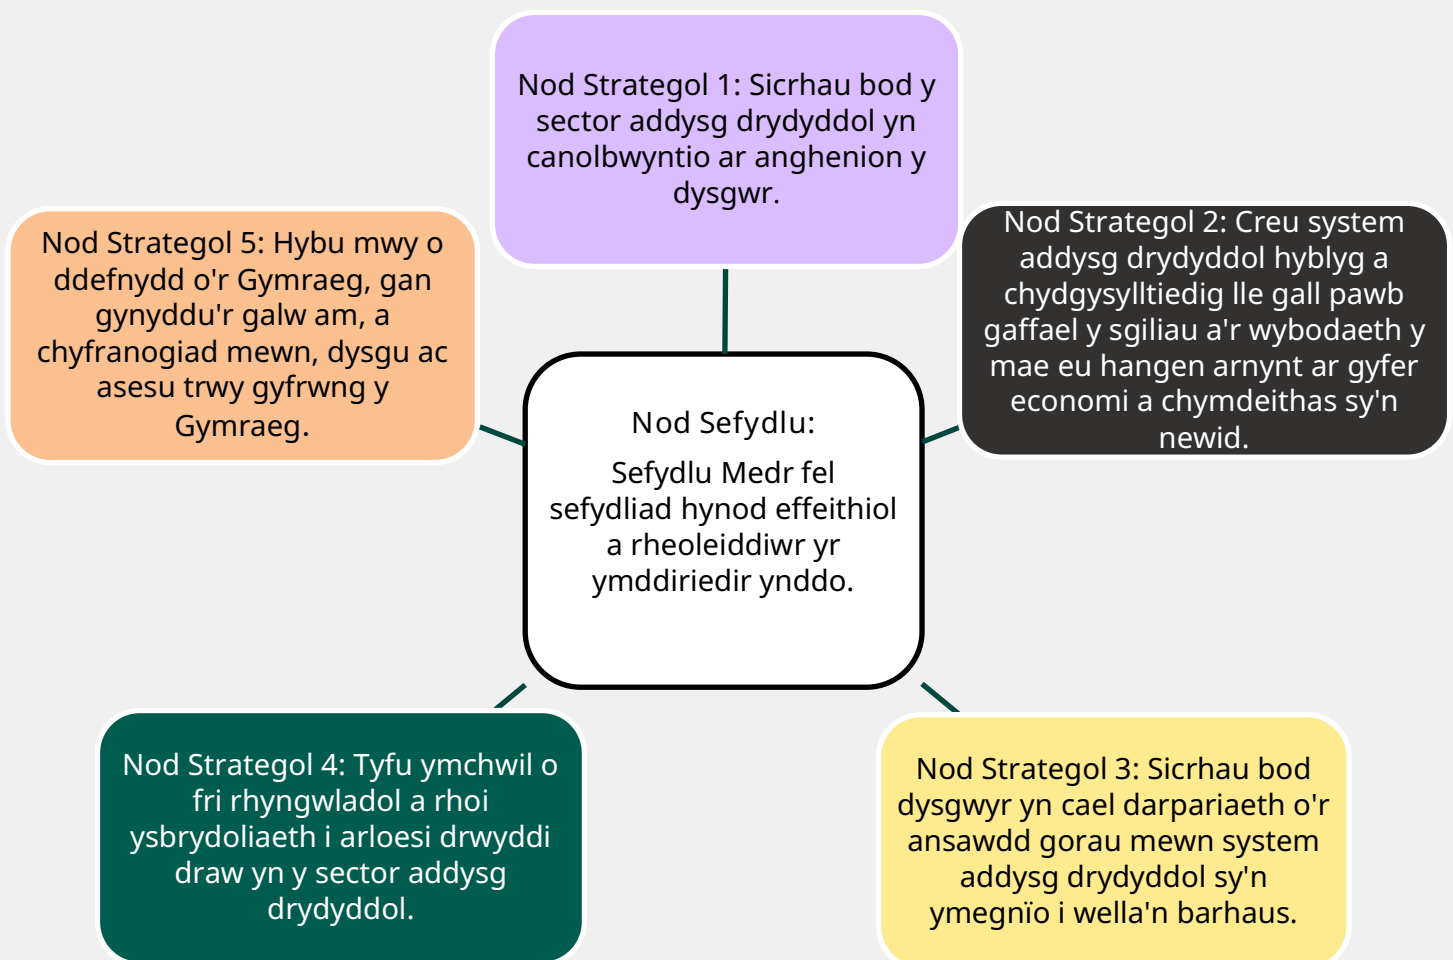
Nod Strategol 1: Sicrhau bod y sector addysg drydyddol yn canolbwyntio ar anghenion y dysgwr.

Nod Strategol 5: Hybu mwy o ddefnydd o'r Gymraeg, gan gynyddu'r galw am, a chyfranogiad mewn, dysgu ac asesu trwy gyfrwng y Gymraeg.

Nod Sefydlu:

Sefydlu Medr fel sefydliad hynod effeithiol a rheoleiddiwr yr ymddiriedir ynddo.

Nod Strategol 2: Creu system addysg drydyddol hyblyg a chydgysylltiedig lle gall pawb gaffael y sgiliau a'r wybodaeth y mae eu hangen arnynt ar gyfer economi a chymdeithas sy'n newid.

Nod Strategol 4: Tyfu ymchwil o fri rhyngwladol a rhoi ysbrydoliaeth i arloesi drwyddi draw yn y sector addysg drydyddol.

Nod Strategol 3: Sicrhau bod dysgwyr yn cael darpariaeth o'r ansawdd gorau mewn system addysg drydyddol sy'n ymegnïo i wella'n barhaus.